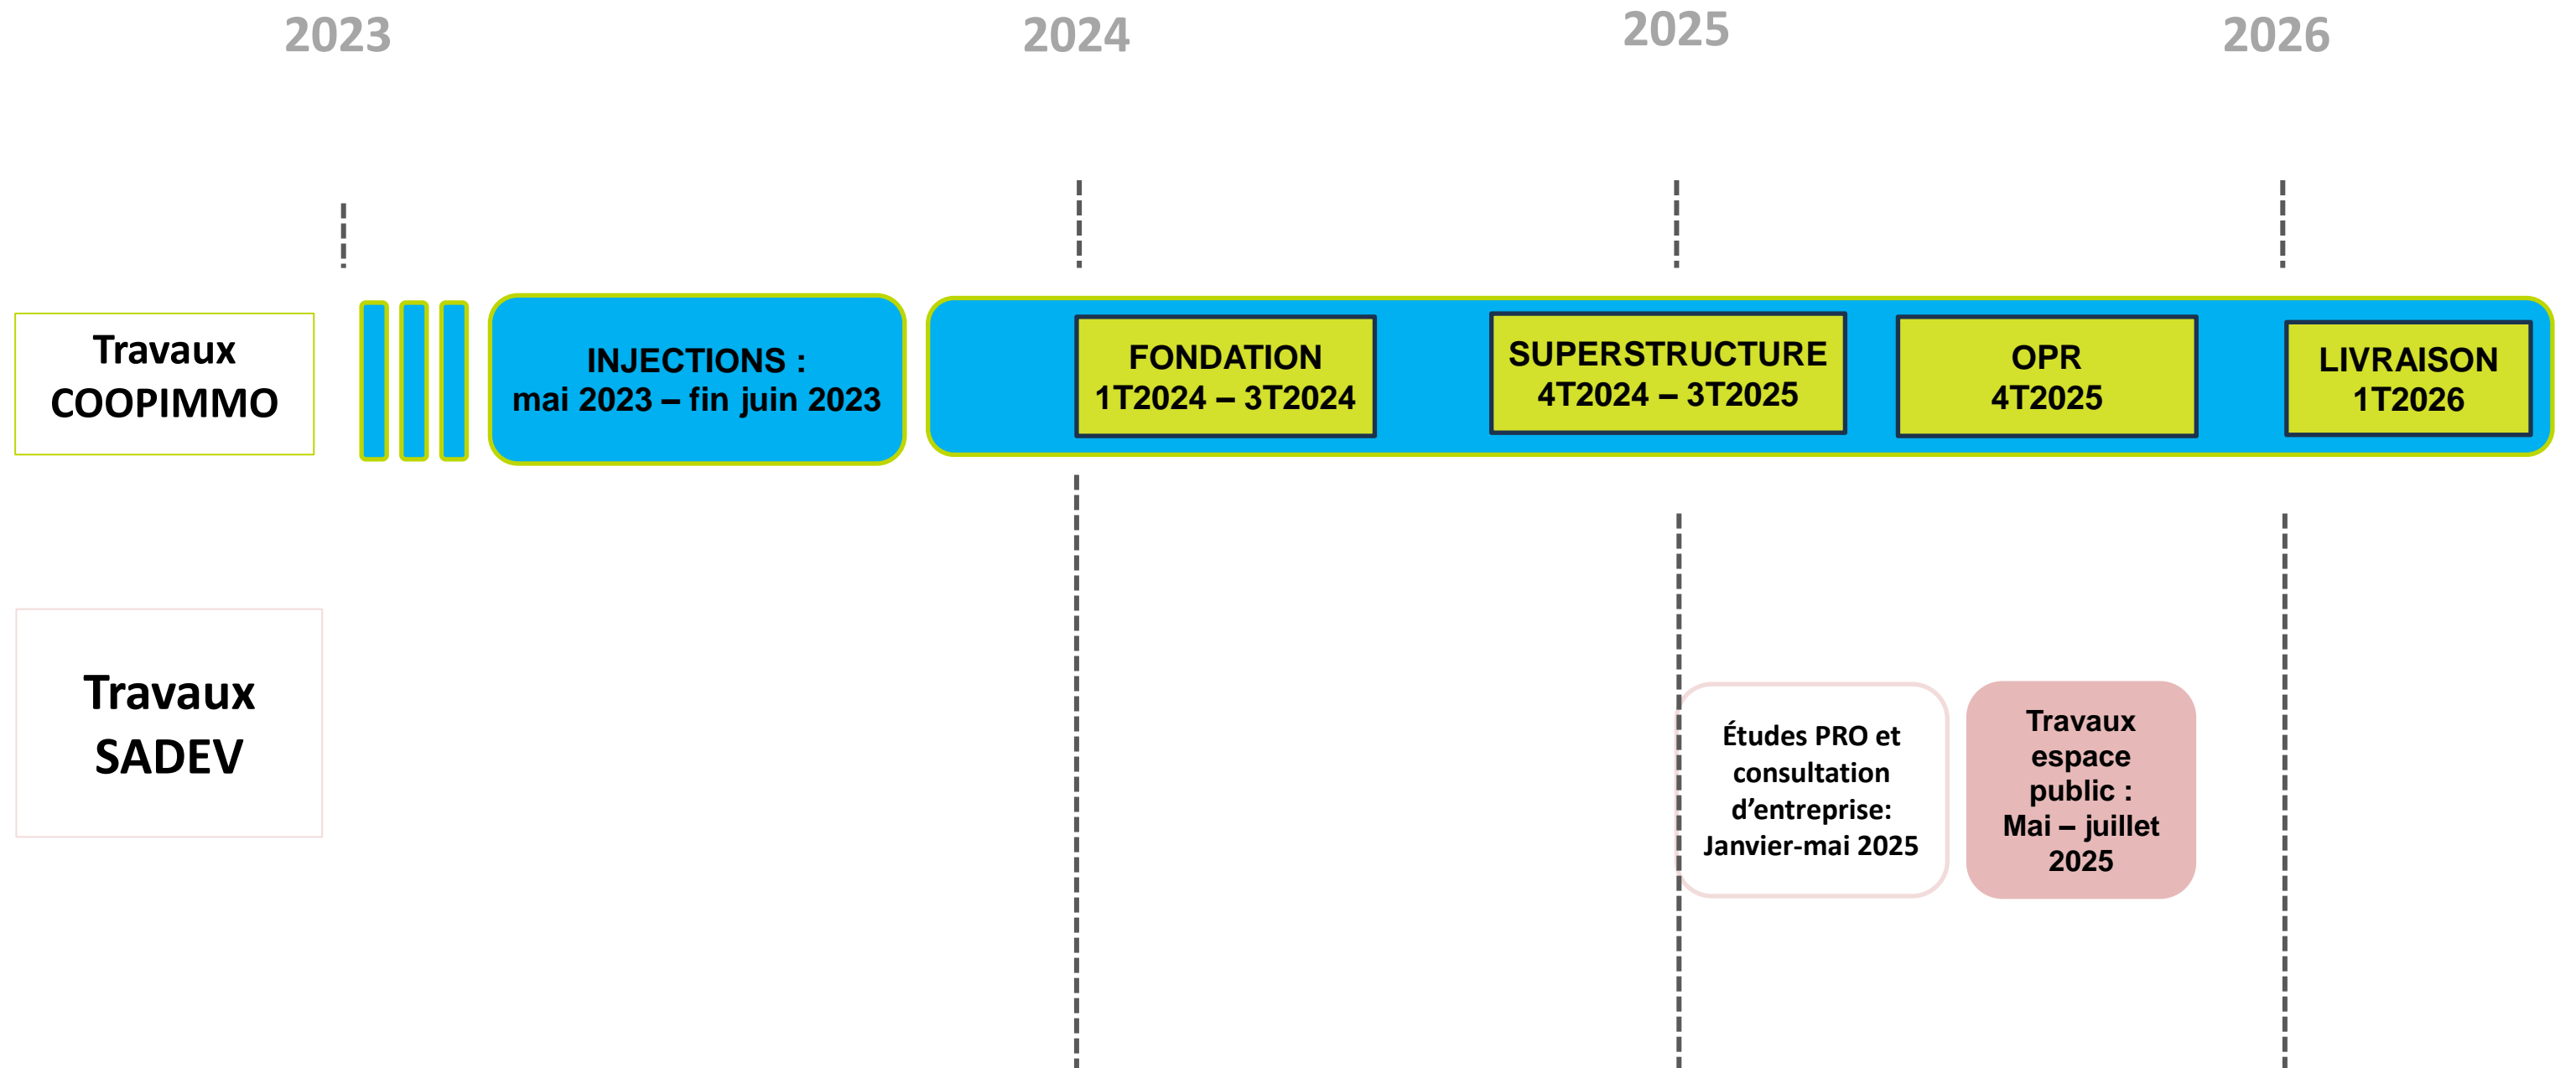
2023 2024 2025 2026

Travaux COOPIMMO

INJECTIONS :
mai 2023 – fin juin 2023

FONDATION
1T2024 – 3T2024

SUPERSTRUCTURE
4T2024 – 3T2025

OPR
4T2025

LIVRAISON
1T2026

Travaux SADEV

Études PRO et consultation d’entreprise: Janvier-mai 2025

Travaux espace public : Mai – juillet 2025